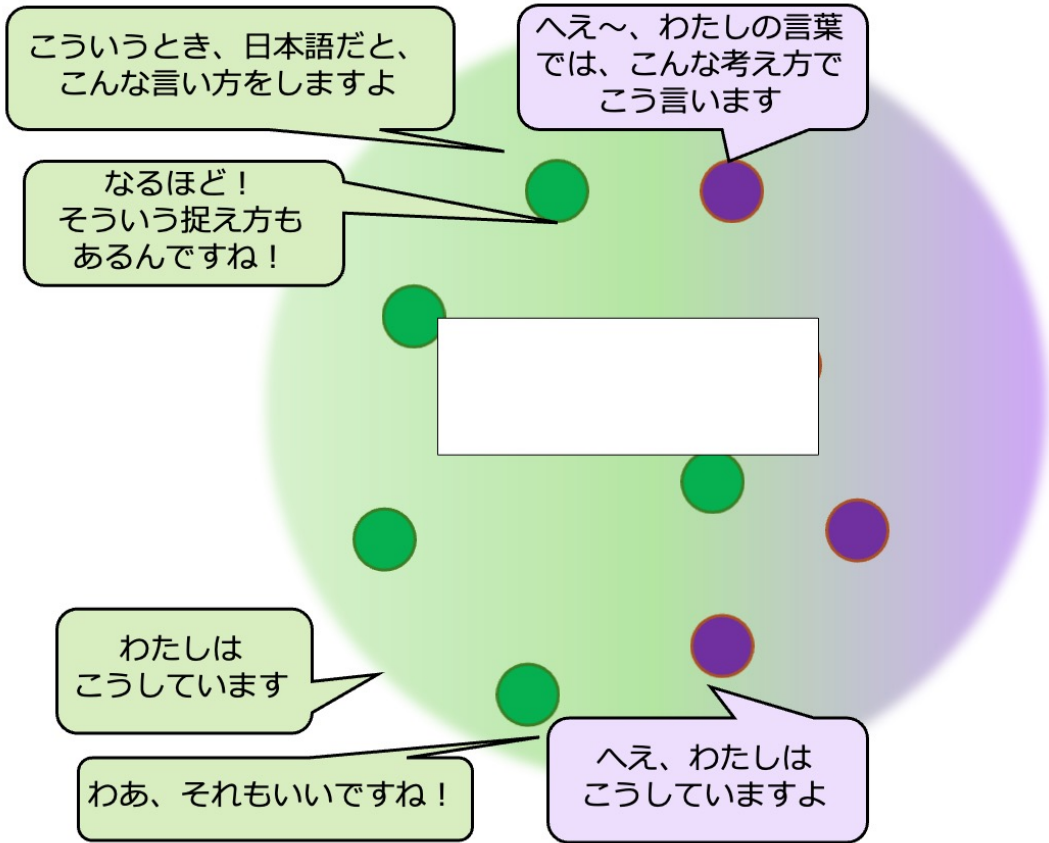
こういうとき、日本語だと、こんな言い方をしますよ

へえ～、わたしの言葉では、こんな考え方でこう言います

なるほど！
そういう捉え方もあるんですね！

わたしはこうしています

わあ、それもいいですね！

へえ、わたしはこうしていますよ